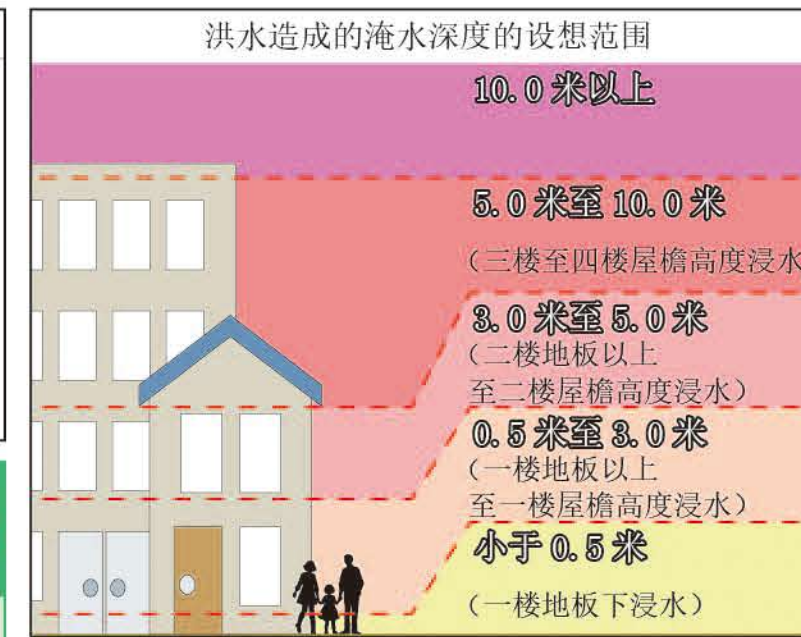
洪水造成的淹水深度的设想范围

10.0 米以上

5.0 米至 10.0 米

（三楼至四楼屋檐高度浸水

3.0 米至 5.0 米

（二楼地板以上
至二楼屋檐高度浸水）

0.5 米至 3.0 米

（一楼地板以上
至一楼屋檐高度浸水）

小于 0.5 米

（一楼地板下浸水）